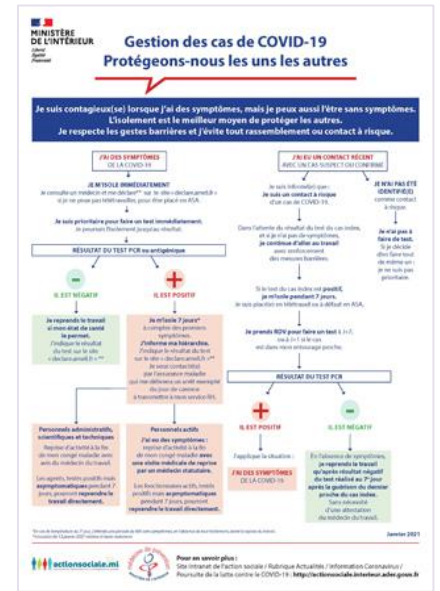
MINISTÈRE DE L'INTÉRIEUR
Liberté
Égalité
Fraternité

Gestion des cas de COVID-19
Protégeons-nous les uns les autres

Je suis contagieux(se) lorsque j'ai des symptômes, mais je peux aussi l'être sans symptômes. L'isolement est le meilleur moyen de protéger les autres. Je respecte les gestes barrières et j'évite tout rassemblement ou contact à risque.

J'AI DES SYMPTÔMES DE LA COVID-19

JE M'ISOLE IMMÉDIATEMENT
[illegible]

Je suis prioritaire pour faire un test immédiatement.
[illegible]

RÉSULTAT DU TEST PCR ou antigénique

IL EST NÉGATIF

Je reprends le travail si mon état de santé le permet.
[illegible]

IL EST POSITIF

Je m'isole 7 jours* à compter des premiers symptômes.
J'informe ma hiérarchie.
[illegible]

Personnels administratifs, scientifiques et techniques
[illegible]

Personnels actifs
J'ai eu des symptômes :
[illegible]

J'AI EU UN CONTACT RÉCENT AVEC UN CAS SUSPECT OU CONFIRMÉ

Je suis informé(e) que : Je suis un contact à risque d'un cas de COVID-19.

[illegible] je continue d'aller au travail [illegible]

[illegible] je m'isole pendant 7 jours. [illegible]

Je prends RDV pour faire un test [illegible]

JE N'AI PAS ÉTÉ IDENTIFIÉ(E) comme contact à risque.

Je n'ai pas à faire de test.
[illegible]

RÉSULTAT DU TEST PCR

IL EST POSITIF
J'applique la situation :
J'AI DES SYMPTÔMES DE LA COVID-19

IL EST NÉGATIF
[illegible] je reprends le travail qu'après résultat négatif du test réalisé au 7e jour après la guérison du dernier proche du cas index. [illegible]

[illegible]

Janvier 2021

actionsociale.mi

Pour en savoir plus :
Site Intranet de l'action sociale / Rubrique Actualités / Information Coronavirus / Poursuite de la lutte contre le COVID-19 : http://actionsociale.interieur.ader.gouv.fr